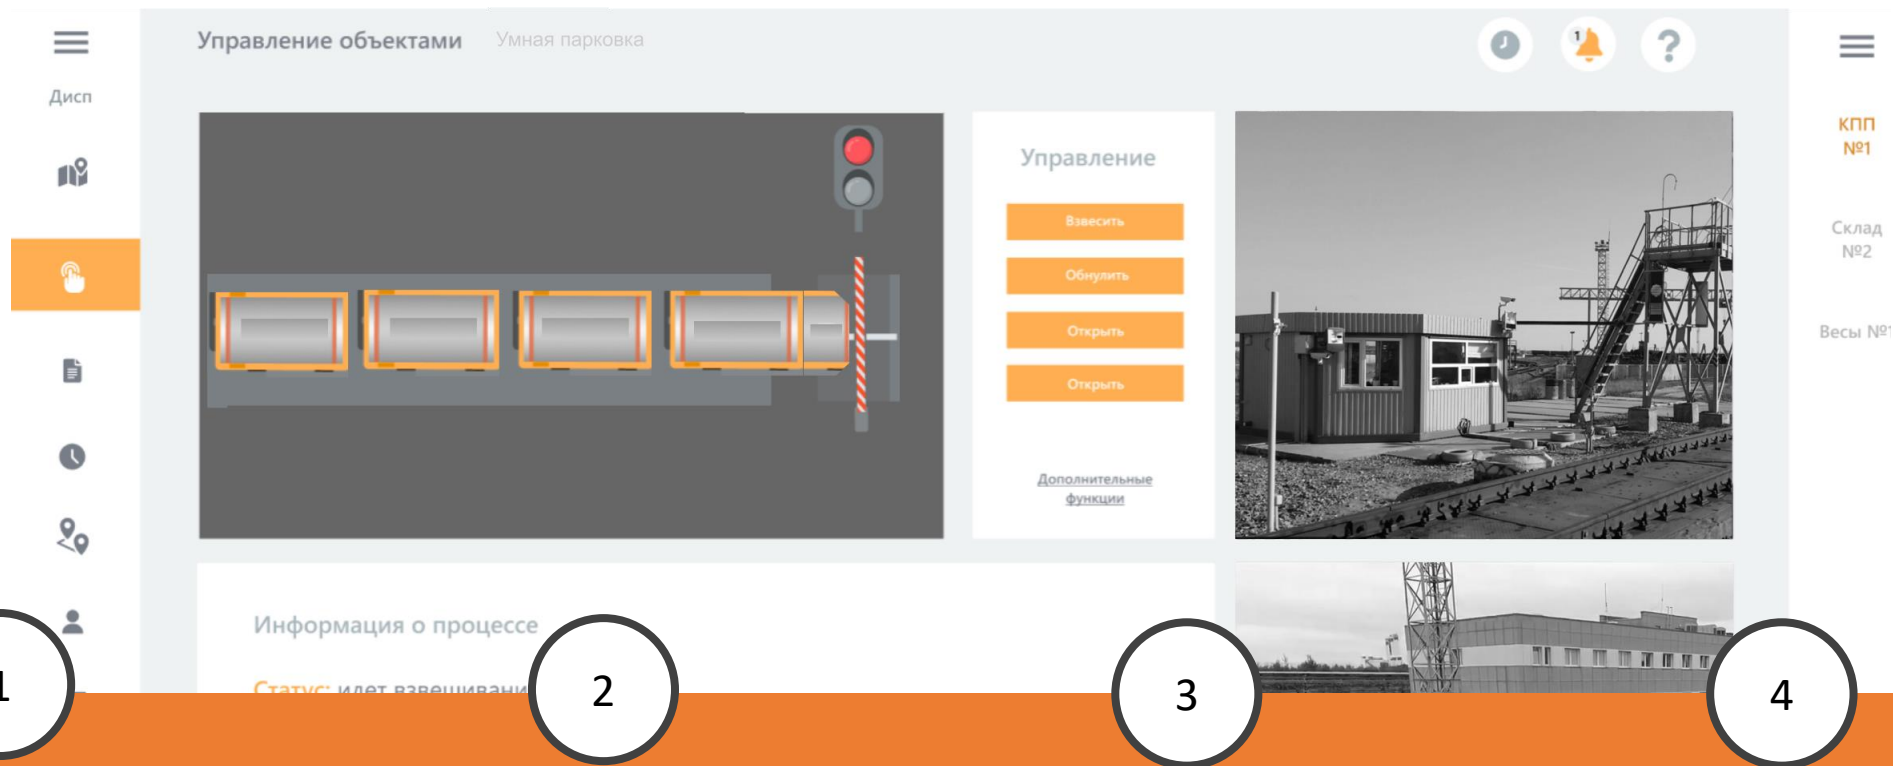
Дисп

Управление объектами Умная парковка

1

Управление

Взвесить

Обнулить

Открыть

Открыть

Дополнительные функции

КПП №1

Склад №2

Весы №1

Информация о процессе

Статус: идет взвешивани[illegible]

1

2

3

4